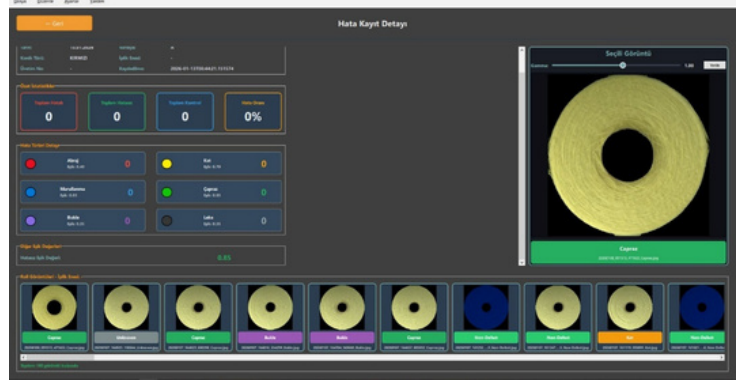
← Geri

Hata Kayıt Detayı

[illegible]

Özet İstatistikler

Toplam Hatalı
0

Toplam Sağlam
0

Toplam Kontrol
0

Hata Oranı
0%

Hata Türleri Detayı

Abraj
0

Kol
0

Muraflanma
0

Çapraz
0

Bukle
0

Leke
0

Diğer Eşik Değerleri

Hatasız Eşik Değeri
0.85

Seçili Görüntü

Çapraz

Kalite Görselleri - Eşik Sınıfı

Çapraz
Belirsizlik
Çapraz
Bukle
Bukle
Çapraz
Hata Defekt
Hata Defekt
Kol
Hata Defekt